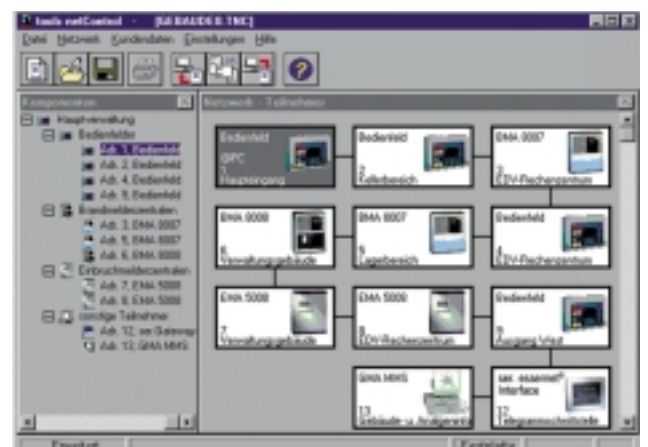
tools netControl - [SABAUDS8.TNC]

Datei Netzwerk Kundendaten Einstellungen Hilfe

Komponenten

Hauptverwaltung
Bedienfelder
Adr. 1, Bedienfeld
Adr. 2, Bedienfeld
Adr. 4, Bedienfeld
Adr. 9, Bedienfeld
Brandmeldezentralen
Adr. 3, EMA 0007
Adr. 5, EMA 0007
Adr. 6, EMA 0008
Einbruchmeldezentralen
Adr. 7, EMA 5000
Adr. 8, EMA 5000
sonstige Teilnehmer
Adr. 12, ser. Gateway
Adr. 13, GMA MMS

Netzwerk - Teilnehmer

Bedienfeld
GPC
1
Haupteingang

Bedienfeld
2
Zellenbereich

BMA 0007
3
EDV-Rechenzentrum

BMA 0008
6
Verwaltungsgebäude

BMA 0007
5
Lagerbereich

Bedienfeld
4
EDV-Rechenzentrum

EMA 5000
7
Verwaltungsgebäude

EMA 5000
8
EDV-Rechenzentrum

Bedienfeld
9
Ausgang Werk

GMA MMS
13
Gebäude u. Anlagenteil

ser. essernet® Interface
12
Telegrammschnittstelle

Erweitert

Einstellung